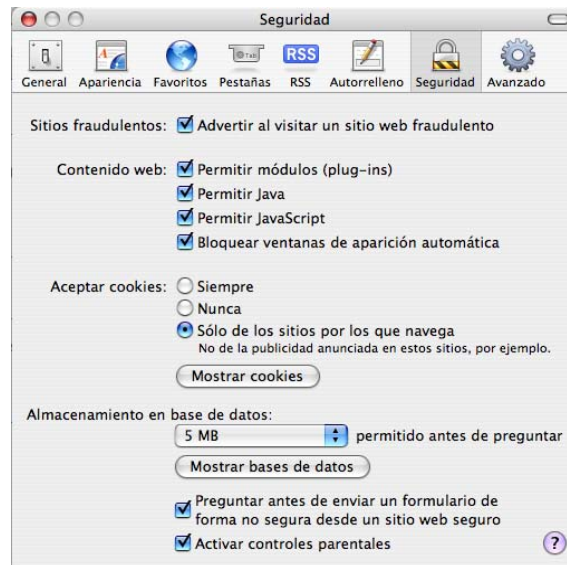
Seguridad

General Apariencia Favoritos Pestañas RSS Autorrelleno Seguridad Avanzado

RSS

Sitios fraudulentos: Advertir al visitar un sitio web fraudulento

Contenido web: Permitir módulos (plug-ins)
Permitir Java
Permitir JavaScript
Bloquear ventanas de aparición automática

Aceptar cookies: Siempre
Nunca
Sólo de los sitios por los que navega
No de la publicidad anunciada en estos sitios, por ejemplo.

Mostrar cookies

Almacenamiento en base de datos:
5 MB permitido antes de preguntar

Mostrar bases de datos

Preguntar antes de enviar un formulario de forma no segura desde un sitio web seguro
Activar controles parentales

?